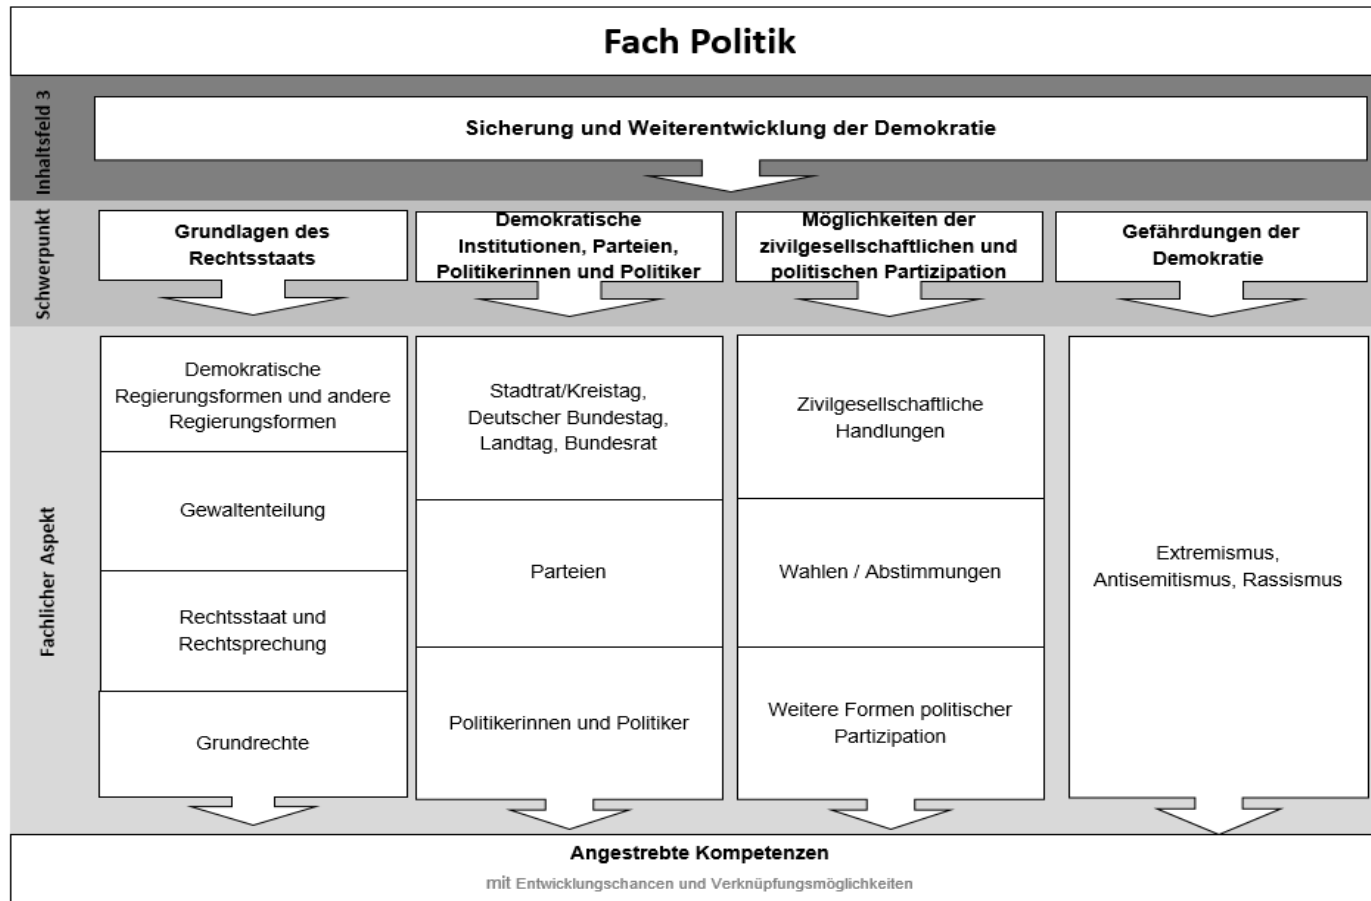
Fach Politik

Inhaltsfeld 3

Sicherung und Weiterentwicklung der Demokratie

Schwerpunkt

Grundlagen des Rechtsstaats

Demokratische Institutionen, Parteien, Politikerinnen und Politiker

Möglichkeiten der zivilgesellschaftlichen und politischen Partizipation

Gefährdungen der Demokratie

Fachlicher Aspekt

Demokratische Regierungsformen und andere Regierungsformen

Gewaltenteilung

Rechtsstaat und Rechtsprechung

Grundrechte

Stadtrat/Kreistag, Deutscher Bundestag, Landtag, Bundesrat

Parteien

Politikerinnen und Politiker

Zivilgesellschaftliche Handlungen

Wahlen / Abstimmungen

Weitere Formen politischer Partizipation

Extremismus, Antisemitismus, Rassismus

Angestrebte Kompetenzen

mit Entwicklungschancen und Verknüpfungsmöglichkeiten